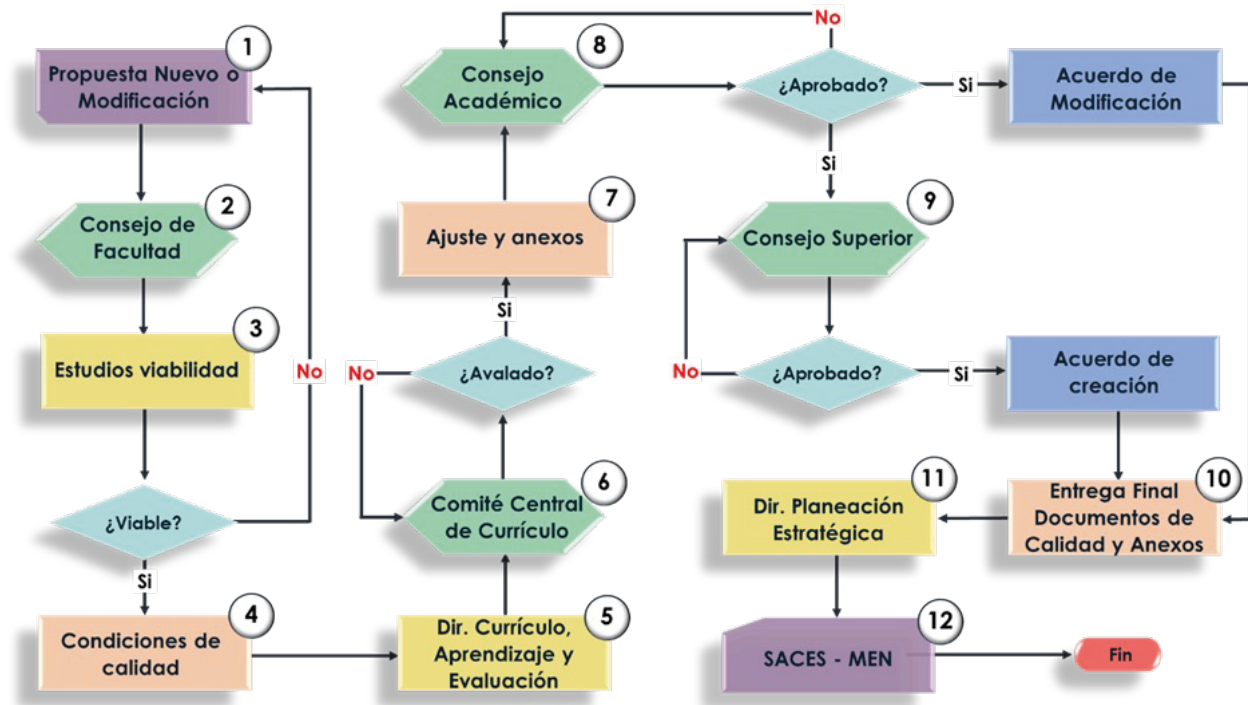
1
Propuesta Nuevo o Modificación

2
Consejo de Facultad

3
Estudios viabilidad

¿Viable?

No

Si

4
Condiciones de calidad

5
Dir. Currículo, Aprendizaje y Evaluación

6
Comité Central de Currículo

¿Avalado?

No

Si

7
Ajuste y anexos

8
Consejo Académico

No

¿Aprobado?

Si

Acuerdo de Modificación

Si

9
Consejo Superior

¿Aprobado?

No

Si

Acuerdo de creación

10
Entrega Final Documentos de Calidad y Anexos

11
Dir. Planeación Estratégica

12
SACES - MEN

Fin